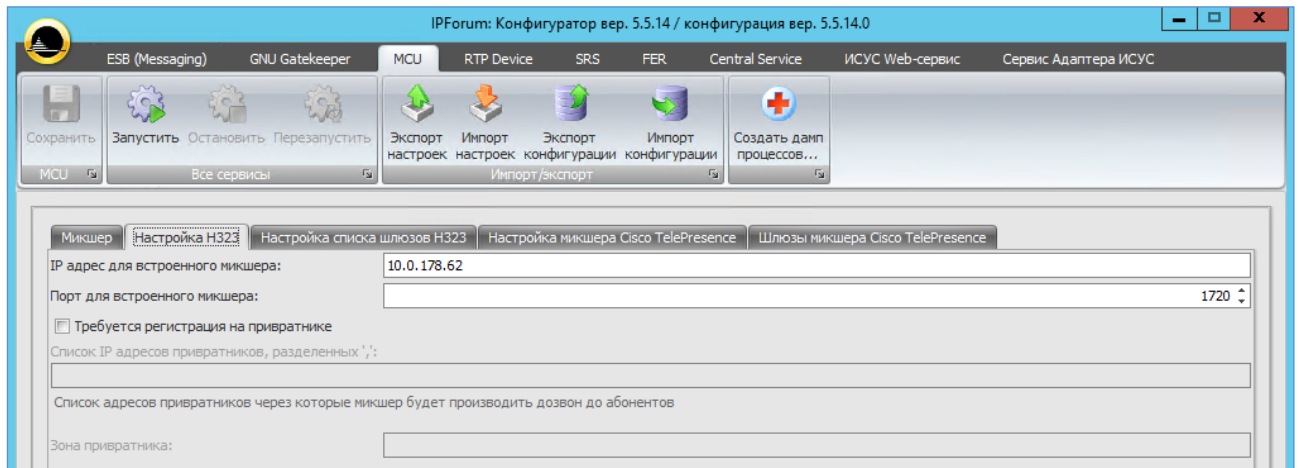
IPForum: Конфигуратор вер. 5.5.14 / конфигурация вер. 5.5.14.0

ESB (Messaging) GNU Gatekeeper MCU RTP Device SRS FER Central Service ИСУС Web-сервис Сервис Адаптера ИСУС

Сохранить
MCU

Запустить Остановить Перезапустить
Все сервисы

Экспорт настроек Импорт настроек Экспорт конфигурации Импорт конфигурации
Импорт/экспорт

Создать дамп процессов...

Микшер | Настройка H323 | Настройка списка шлюзов H323 | Настройка микшера Cisco TelePresence | Шлюзы микшера Cisco TelePresence

IP адрес для встроенного микшера: 10.0.178.62

Порт для встроенного микшера: 1720

Требуется регистрация на привратнике

Список IP адресов привратников, разделенных ',':

Список адресов привратников через которые микшер будет производить дозвон до абонентов

Зона привратника: